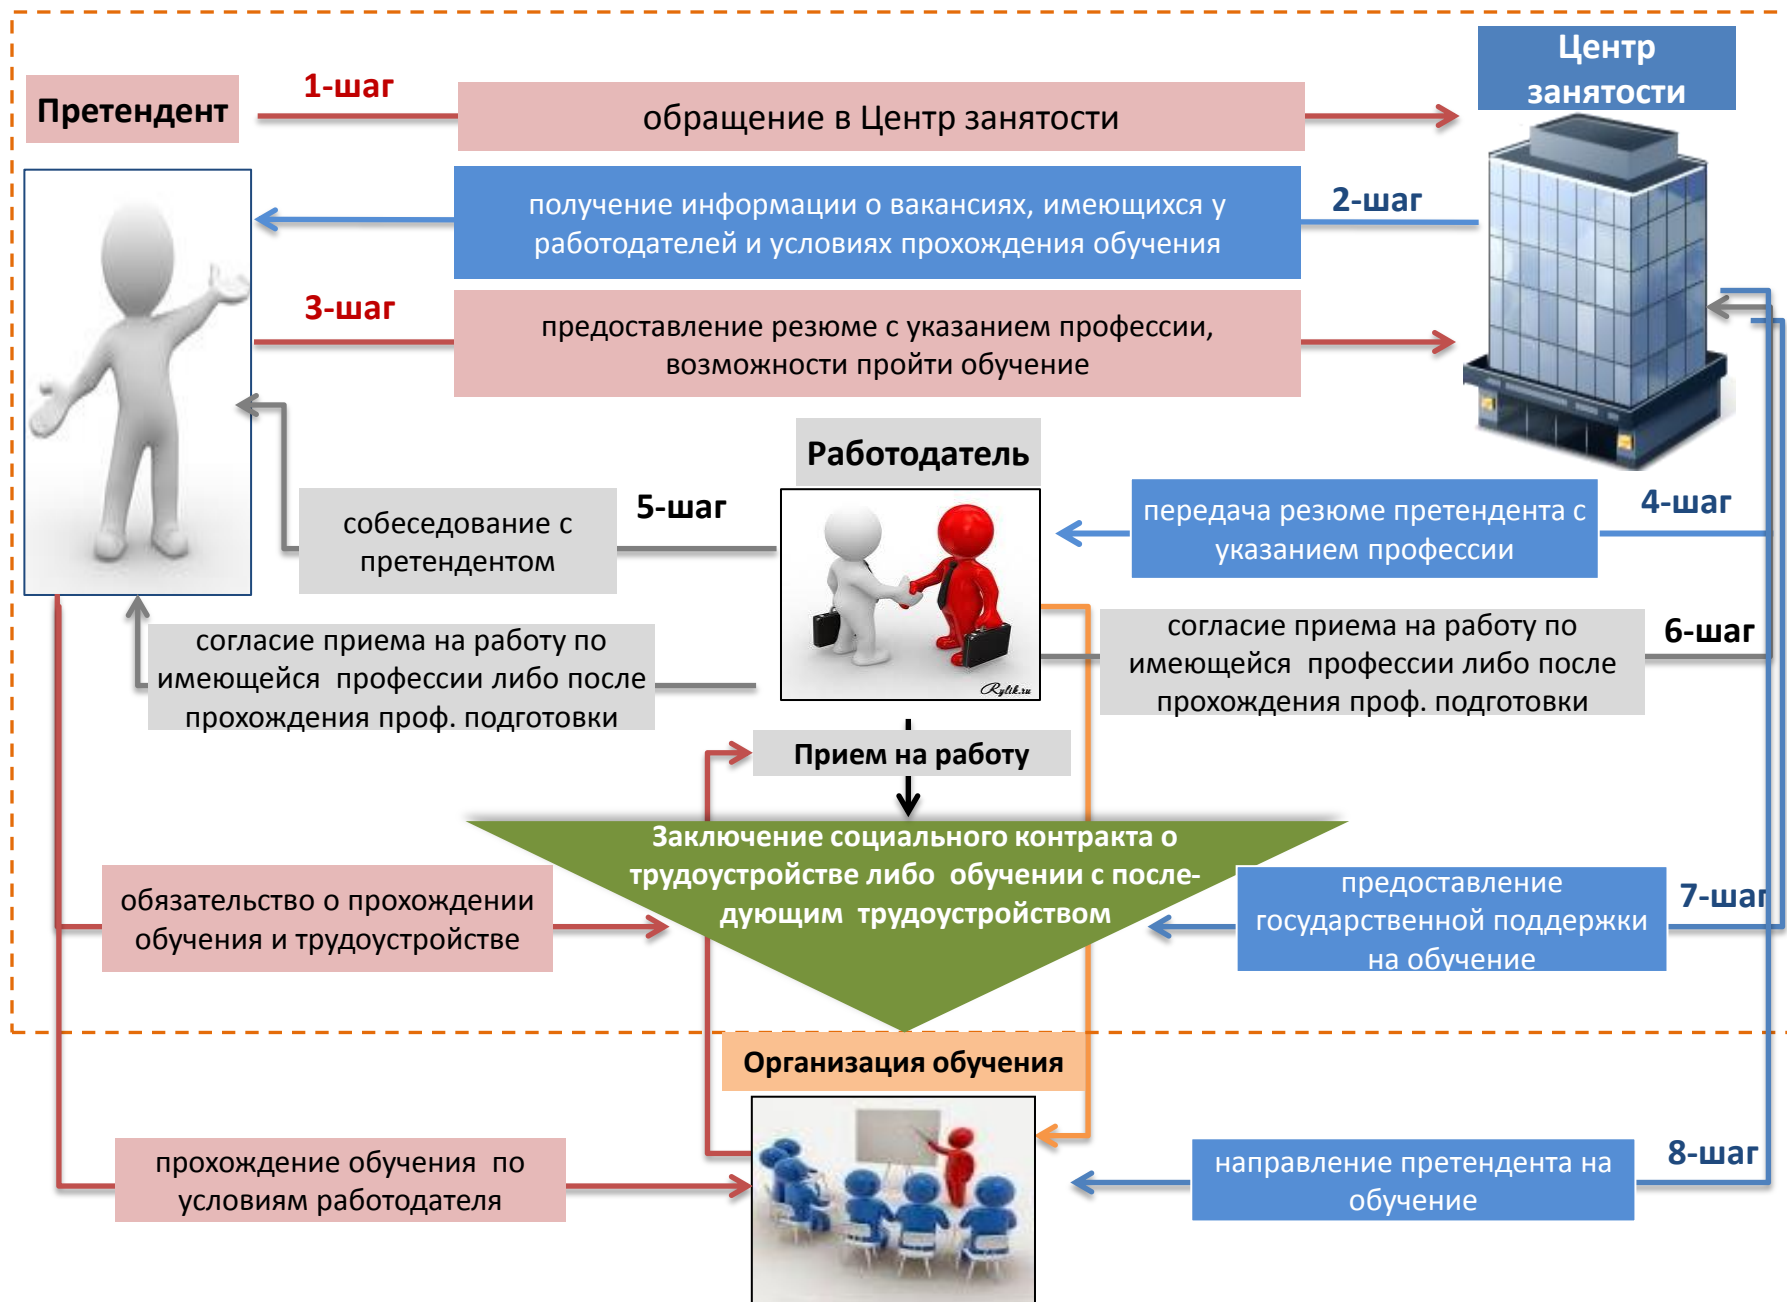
Претендент

1-шаг

обращение в Центр занятости

Центр занятости

получение информации о вакансиях, имеющихся у работодателей и условиях прохождения обучения

2-шаг

3-шаг

предоставление резюме с указанием профессии, возможности пройти обучение

Работодатель

собеседование с претендентом

5-шаг

передача резюме претендента с указанием профессии

4-шаг

согласие приема на работу по имеющейся профессии либо после прохождения проф. подготовки

согласие приема на работу по имеющейся профессии либо после прохождения проф. подготовки

6-шаг

Прием на работу

Заключение социального контракта о трудоустройстве либо обучении с последующим трудоустройством

обязательство о прохождении обучения и трудоустройстве

предоставление государственной поддержки на обучение

7-шаг

Организация обучения

прохождение обучения по условиям работодателя

направление претендента на обучение

8-шаг